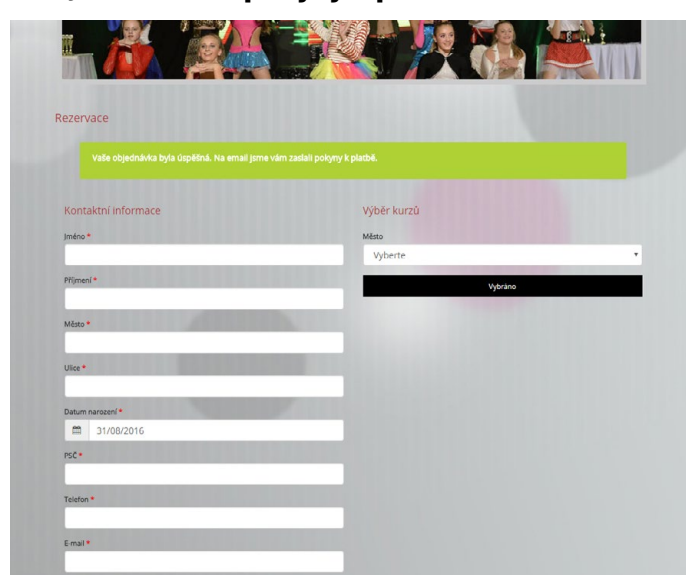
Rezervace

Vaše objednávka byla úspěšná. Na email jsme vám zaslali pokyny k platbě.

Kontaktní informace

Jméno *

Příjmení *

Město *

Ulice *

Datum narození *

31/08/2016

PSČ *

Telefon *

E-mail *

Výběr kurzů

Město

Vyberte

Vybráno